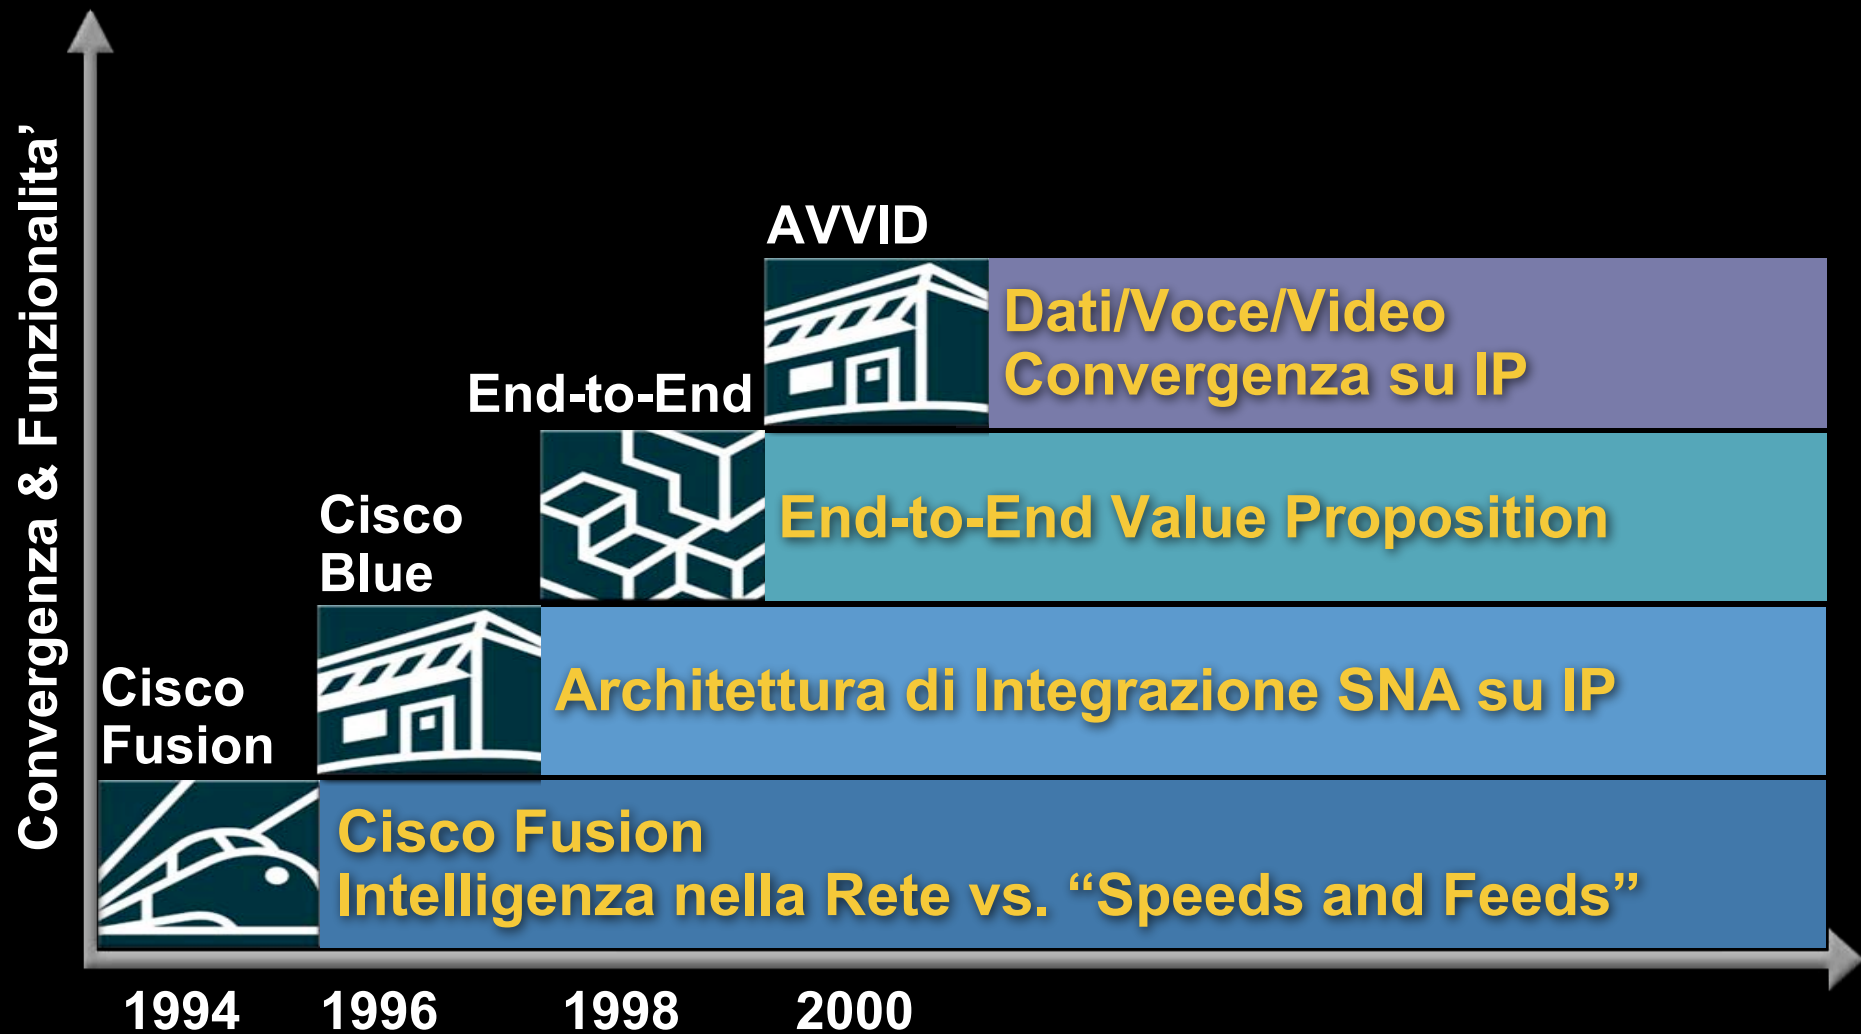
Convergenza & Funzionalita’

AVVID

Dati/Voce/Video
Convergenza su IP

End-to-End

End-to-End Value Proposition

Cisco Blue

Architettura di Integrazione SNA su IP

Cisco Fusion

Cisco Fusion
Intelligenza nella Rete vs. “Speeds and Feeds”

1994 1996 1998 2000